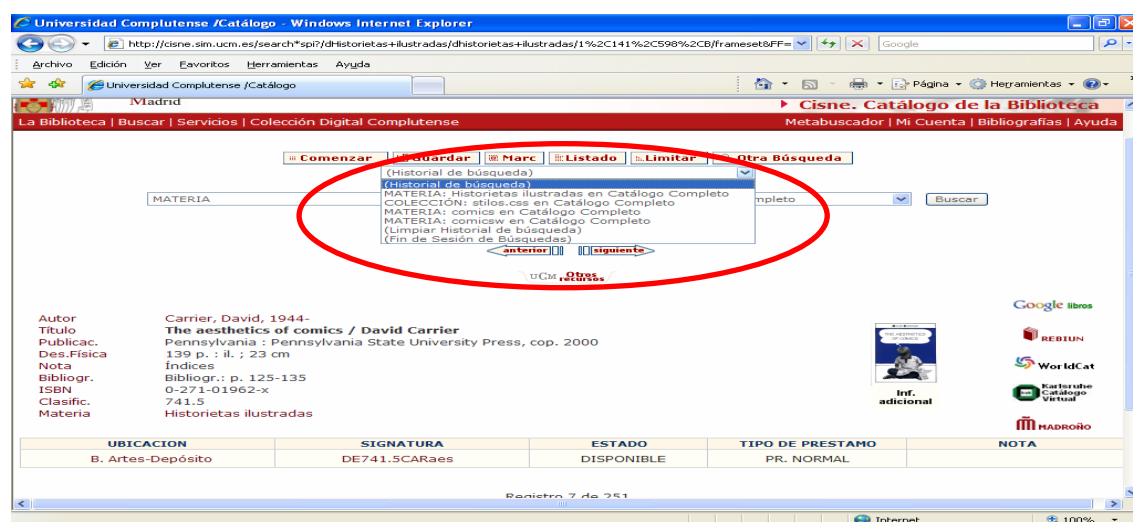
Universidad Complutense /Catálogo - Windows Internet Explorer

http://cisne.sim.ucm.es/search*spi?/dHistorietas+ilustradas/dhistorietas+ilustradas/1%2C141%2C598%2CB/frameset&FF=

Google

Archivo Edición Ver Favoritos Herramientas Ayuda

Universidad Complutense /Catálogo

Página Herramientas

Madrid

Cisne. Catálogo de la Biblioteca

La Biblioteca | Buscar | Servicios | Colección Digital Complutense

Metabuscador | Mi Cuenta | Bibliografías | Ayuda

Comenzar Guardar Marc Listado Limitar Otra Búsqueda

(Historial de búsqueda)
(Historial de búsqueda)
MATERIA: Historietas ilustradas en Catálogo Completo
COLECCIÓN: stilos.css en Catálogo Completo
MATERIA: comics en Catálogo Completo
MATERIA: comicsw en Catálogo Completo
(Limpiar Historial de búsqueda)
(Fin de Sesión de Búsquedas)

MATERIA

mpleto

Buscar

anterior siguiente

UCM Otros recursos

Google libros

REBIUN

WorldCat

Karlsruhe Catálogo Virtual

MADROÑO

Autor Carrier, David, 1944-
Título The aesthetics of comics / David Carrier
Publicac. Pennsylvania : Pennsylvania State University Press, cop. 2000
Des.Física 139 p. : il. ; 23 cm
Nota Índices
Bibliogr. Bibliogr.: p. 125-135
ISBN 0-271-01962-x
Clasific. 741.5
Materia Historietas ilustradas

Inf. adicional

| UBICACION | SIGNATURA | ESTADO | TIPO DE PRESTAMO | NOTA |
|---|---|---|---|---|
| B. Artes-Depósito | DE741.5CARaes | DISPONIBLE | PR. NORMAL | |

Registro 7 de 251

Internet

100%